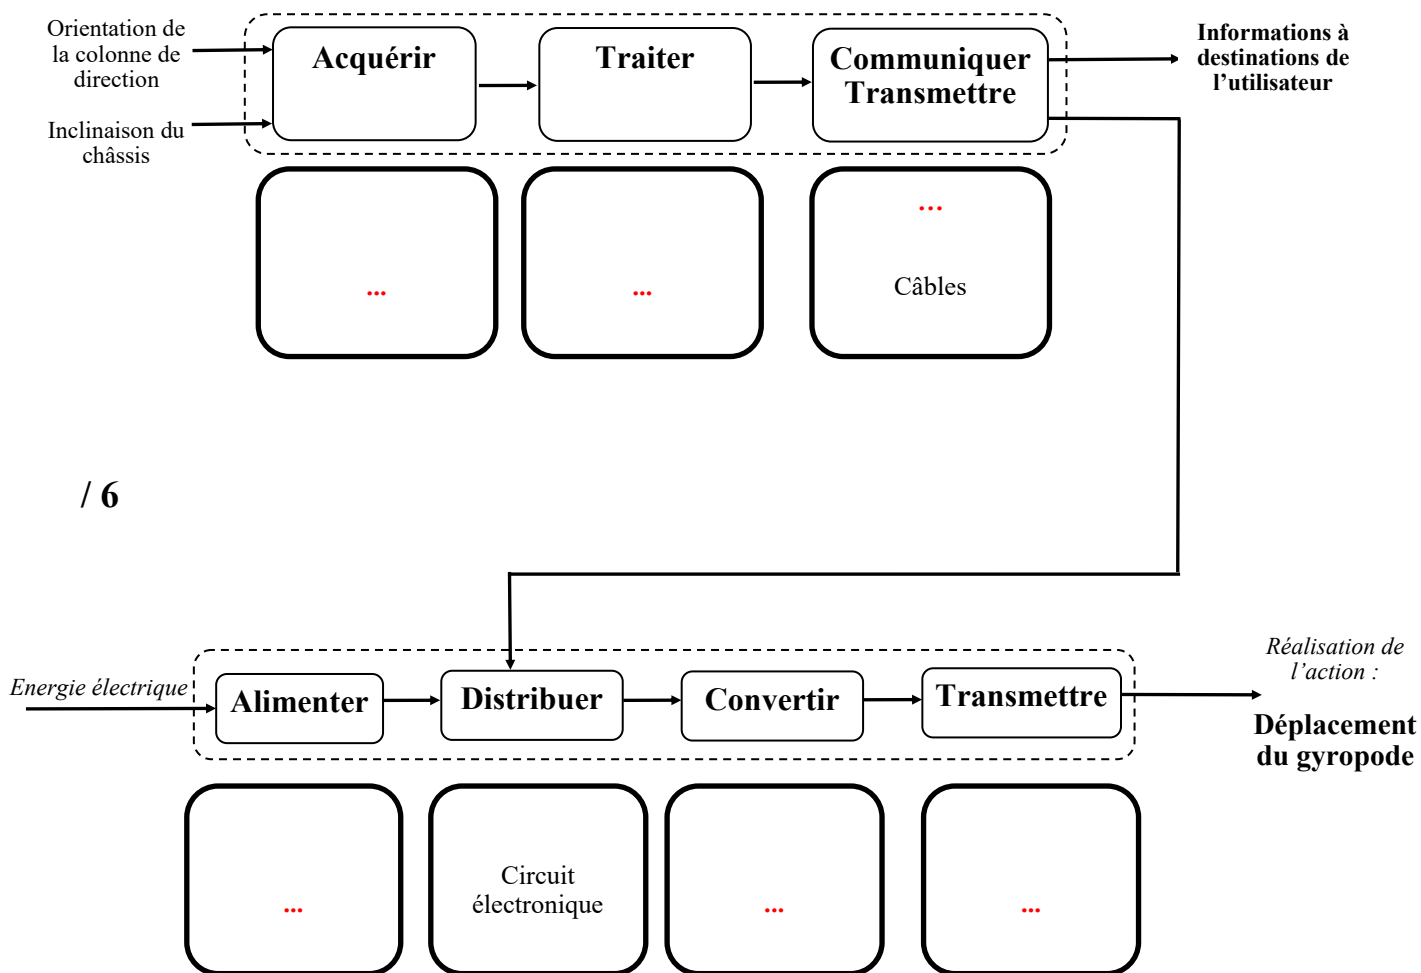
Orientation de la colonne de direction

Inclinaison du châssis

Acquérir

Traiter

Communiquer Transmettre

Informations à destinations de l'utilisateur

...

...

...

Câbles

/ 6

Energie électrique

Alimenter

Distribuer

Convertir

Transmettre

Réalisation de l'action :

Déplacement du gyropode

...

Circuit électronique

...

...